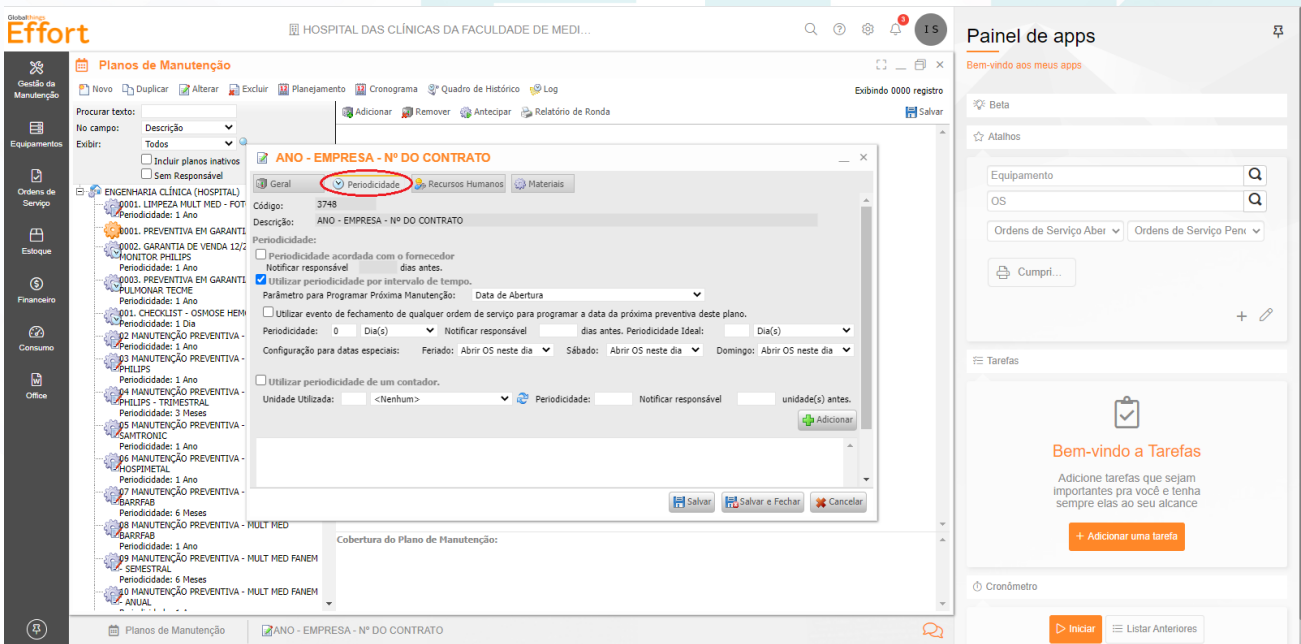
GlobalThings Effort

HOSPITAL DAS CLÍNICAS DA FACULDADE DE MEDI...

IS

Painel de apps
Bem-vindo aos meus apps

Gestão da Manutenção
Equipamentos
Ordens de Serviço
Estoque
Financeiro
Consumo
Office

Planos de Manutenção

Novo Duplicar Alterar Excluir Planejamento Cronograma Quadro de Histórico Log
Exibindo 0000 registro

Procurar texto:
No campo: Descrição
Exibir: Todos
Incluir planos inativos
Sem Responsável

Adicionar Remover Antecipar Relatório de Ronda
Salvar

ENGENHARIA CLÍNICA (HOSPITAL)
0001. LIMPEZA MULT MED - FOT
Periodicidade: 1 Ano
0001. PREVENTIVA EM GARANTI
0002. GARANTIA DE VENDA 12/2 MONITOR PHILIPS
Periodicidade: 1 Ano
0003. PREVENTIVA EM GARANTI PULMONAR TECME
Periodicidade: 1 Ano
001. CHECKLIST - OSMOSE HEM
Periodicidade: 1 Dia
02 MANUTENÇÃO PREVENTIVA -
Periodicidade: 1 Ano
03 MANUTENÇÃO PREVENTIVA - PHILIPS
Periodicidade: 1 Ano
04 MANUTENÇÃO PREVENTIVA - PHILIPS - TRIMESTRAL
Periodicidade: 3 Meses
05 MANUTENÇÃO PREVENTIVA - SAMTRONIC
Periodicidade: 1 Ano
06 MANUTENÇÃO PREVENTIVA - HOSPIMETAL
Periodicidade: 1 Ano
07 MANUTENÇÃO PREVENTIVA - BARRFAB
Periodicidade: 6 Meses
08 MANUTENÇÃO PREVENTIVA - MULT MED BARRFAB
Periodicidade: 1 Ano
09 MANUTENÇÃO PREVENTIVA - MULT MED FANEM - SEMESTRAL
Periodicidade: 6 Meses
10 MANUTENÇÃO PREVENTIVA - MULT MED FANEM - ANUAL

ANO - EMPRESA - Nº DO CONTRATO

Geral Periodicidade Recursos Humanos Materiais

Código: 3748
Descrição: ANO - EMPRESA - Nº DO CONTRATO

Periodicidade:
Periodicidade acordada com o fornecedor
Notificar responsável dias antes.
Utilizar periodicidade por intervalo de tempo.
Parâmetro para Programar Próxima Manutenção: Data de Abertura
Utilizar evento de fechamento de qualquer ordem de serviço para programar a data da próxima preventiva deste plano.
Periodicidade: 0 Dia(s) Notificar responsável dias antes. Periodicidade Ideal: Dia(s)
Configuração para datas especiais: Feriado: Abrir OS neste dia Sábado: Abrir OS neste dia Domingo: Abrir OS neste dia

Utilizar periodicidade de um contador.
Unidade Utilizada: <Nenhum> Periodicidade: Notificar responsável unidade(s) antes.
Adicionar

Salvar Salvar e Fechar Cancelar

Cobertura do Plano de Manutenção:

Beta
Atalhos
Equipamento
OS
Ordens de Serviço Aber
Ordens de Serviço Pen
Cumpri...

Tarefas
Bem-vindo a Tarefas
Adicione tarefas que sejam importantes pra você e tenha sempre elas ao seu alcance
+ Adicionar uma tarefa

Cronômetro
Iniciar Listar Anteriores

Planos de Manutenção ANO - EMPRESA - Nº DO CONTRATO